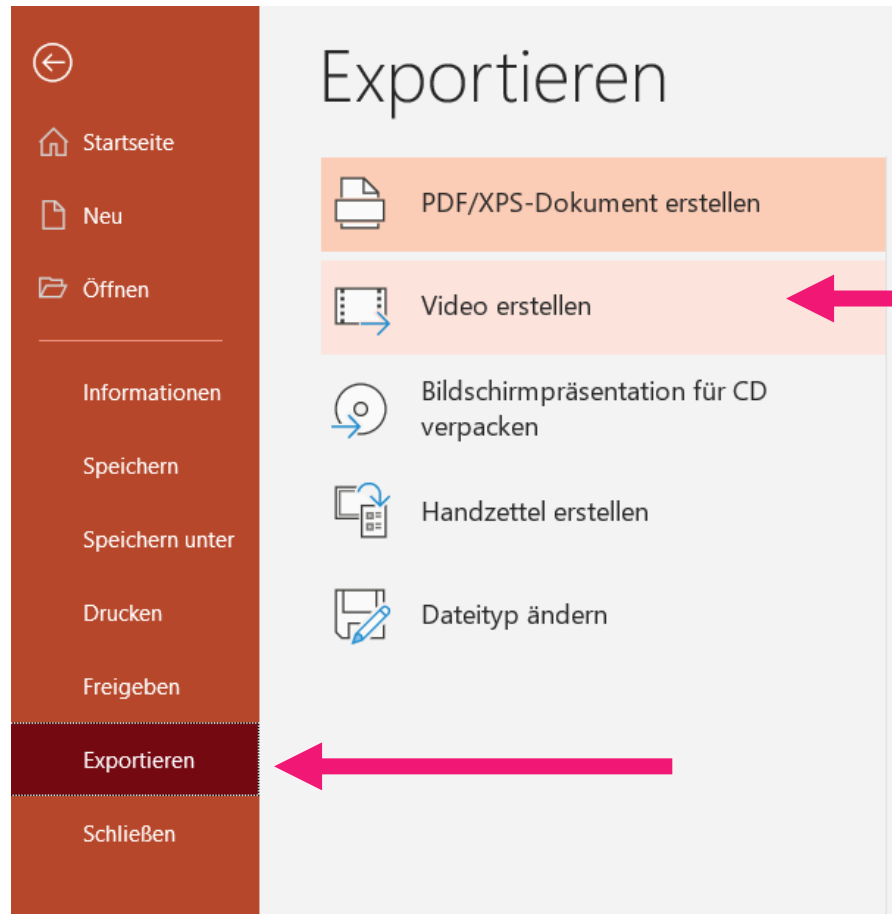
Startseite

Neu

Öffnen

Informationen

Speichern

Speichern unter

Drucken

Freigeben

Exportieren

Schließen

Exportieren

PDF/XPS-Dokument erstellen

Video erstellen

Bildschirmpräsentation für CD verpacken

Handzettel erstellen

Dateityp ändern